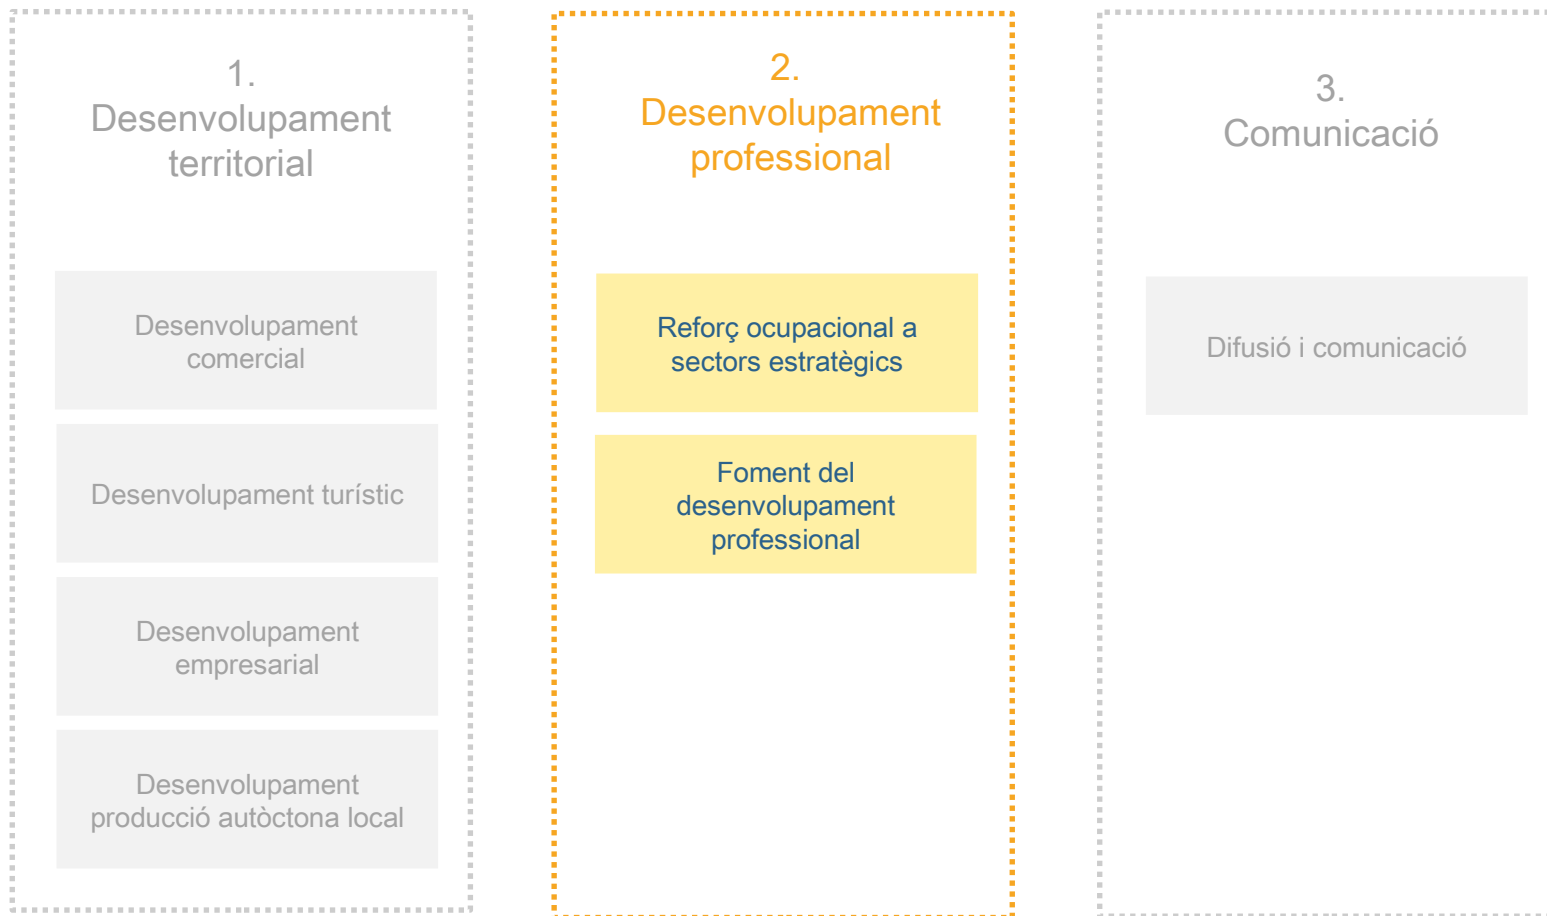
1.
Desenvolupament territorial

Desenvolupament comercial

Desenvolupament turístic

Desenvolupament empresarial

Desenvolupament producció autòctona local

2.
Desenvolupament professional

Reforç ocupacional a sectors estratègics

Foment del desenvolupament professional

3.
Comunicació

Difusió i comunicació